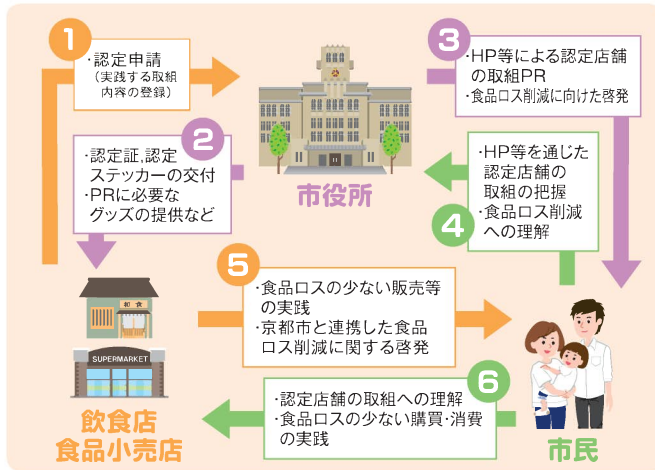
1

・認定申請
（実践する取組内容の登録）

3

・HP等による認定店舗の取組PR
・食品ロス削減に向けた啓発

2

・認定証,認定ステッカーの交付
・PRに必要なグッズの提供など

市役所

・HP等を通じた認定店舗の取組の把握
・食品ロス削減への理解

4

5

・食品ロスの少ない販売等の実践
・京都市と連携した食品ロス削減に関する啓発

和食

SUPERMARKET

6

・認定店舗の取組への理解
・食品ロスの少ない購買・消費の実践

飲食店
食品小売店

市民